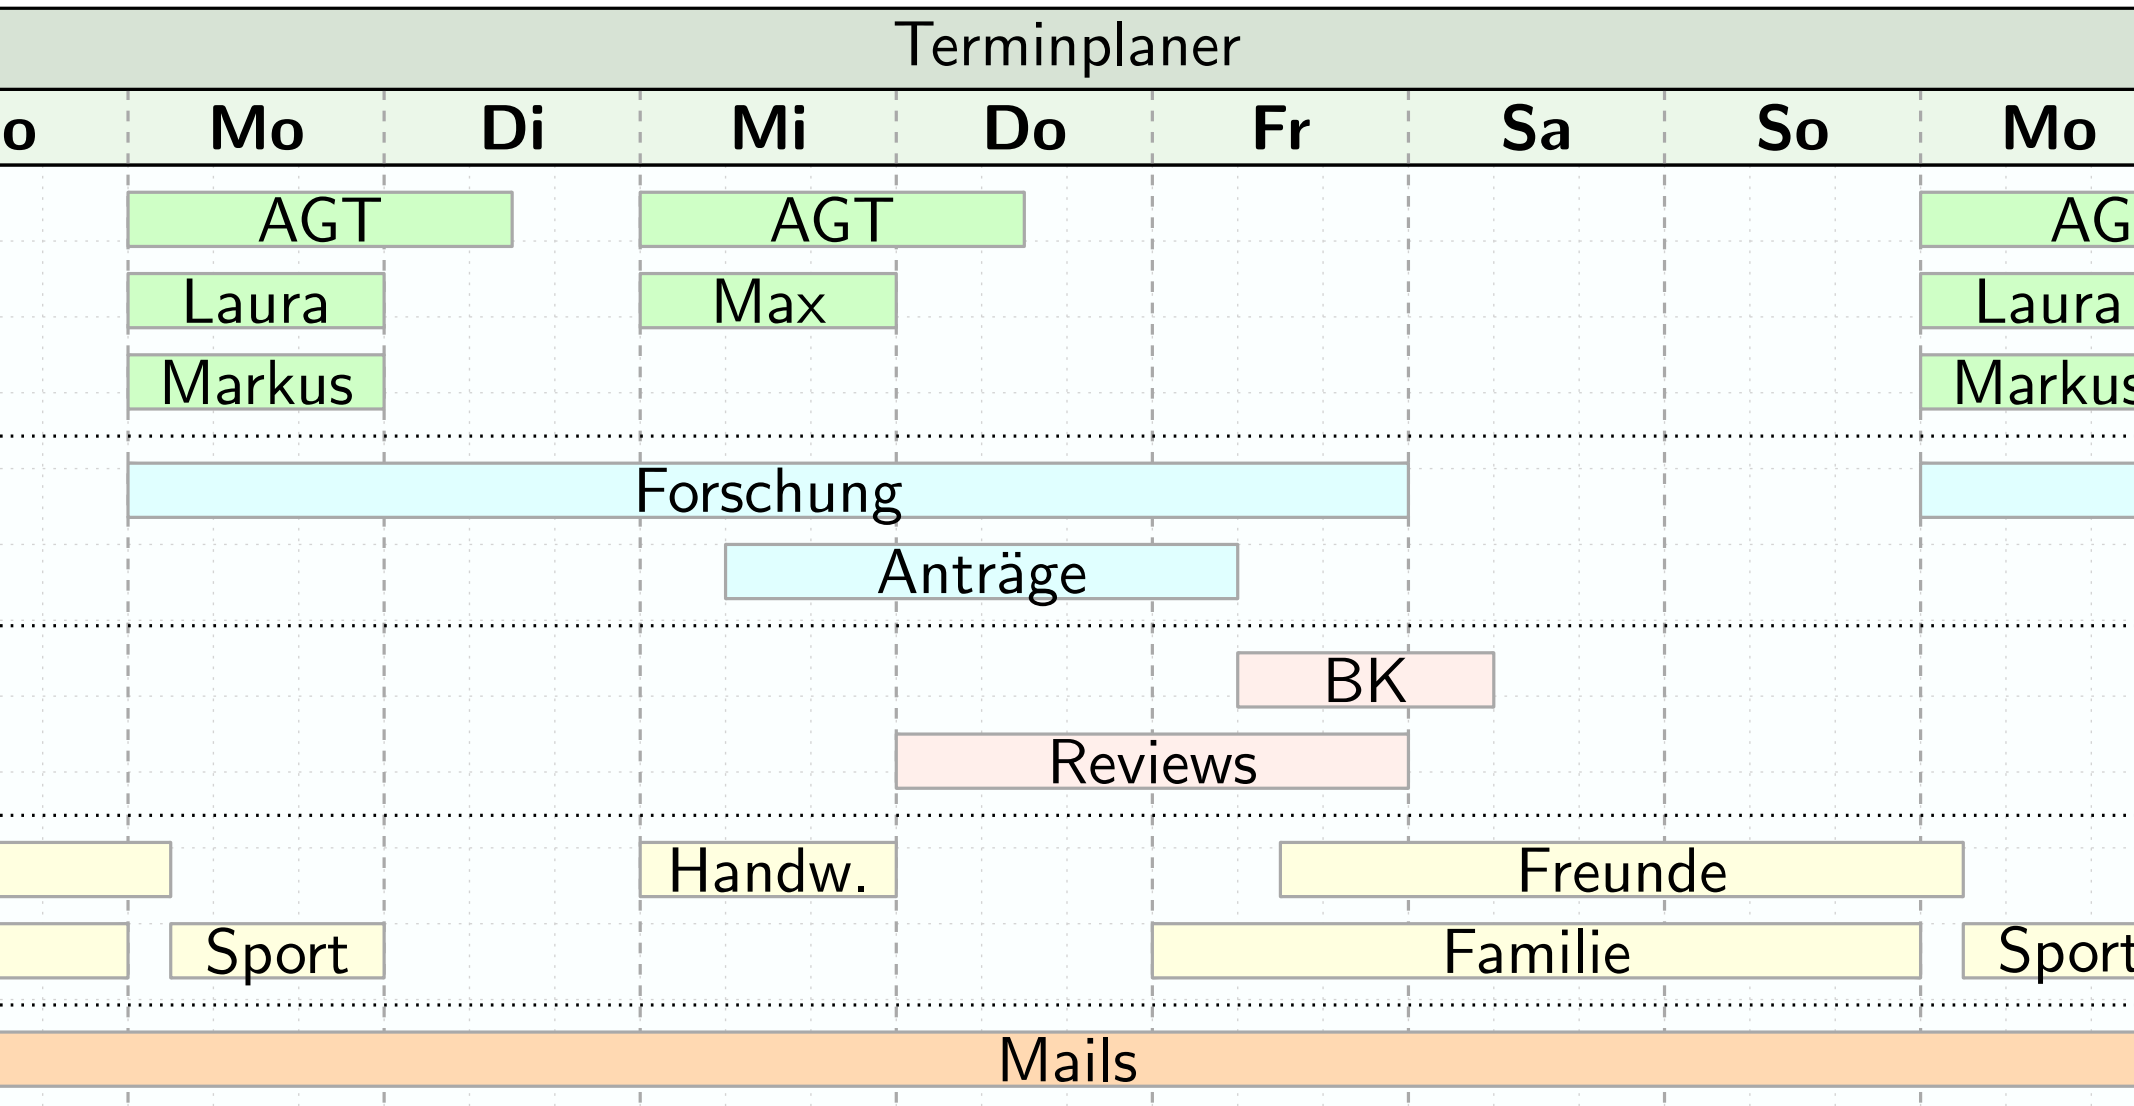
Terminplaner

| o | Mo | Di | Mi | Do | Fr | Sa | So | Mo |
|---|---|---|---|---|---|---|---|---|

AGT AGT AG

Laura Max Laura

Markus Markus

Forschung

Anträge

BK

Reviews

Handw. Freunde

Sport Familie Sport

Mails